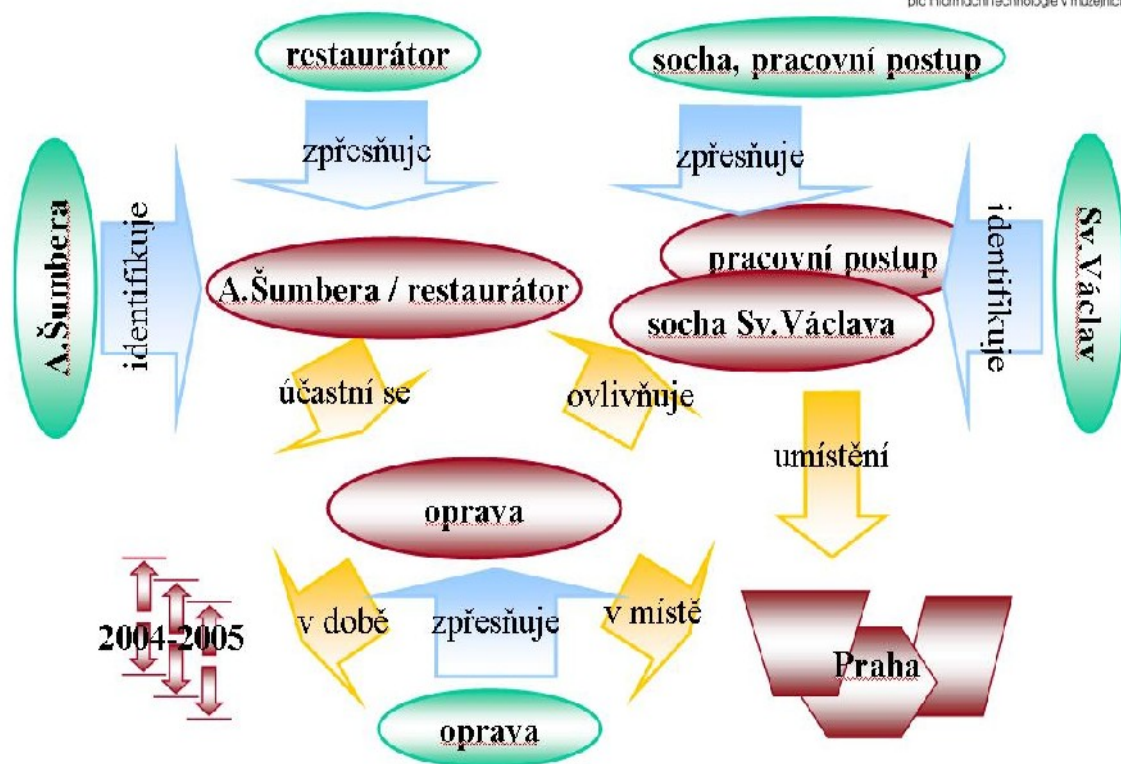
pro informační technologie v muzejní

restaurátor

socha, pracovní postup

zpřesňuje

zpřesňuje

A.Šumbera

identifikuje

A.Šumbera / restaurátor

pracovní postup

socha Sv.Václava

identifikuje

Sv.Václav

účastní se

ovlivňuje

umístění

oprava

2004-2005

v době

zpřesňuje

v místě

Praha

oprava